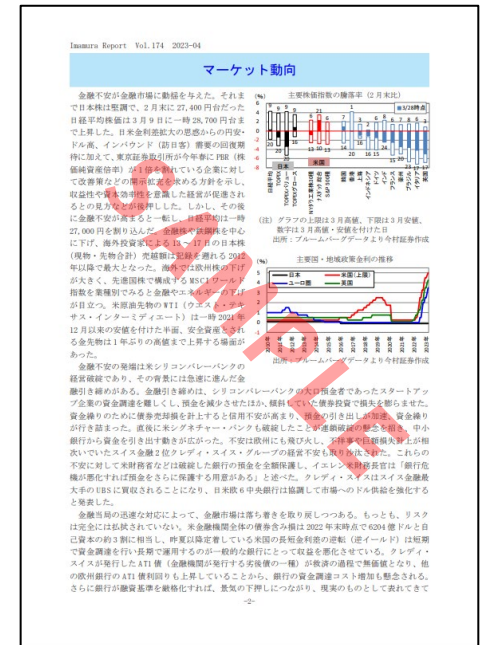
Imamura Report Vol.174 2023-04

マーケット動向

金融不安が金融市場に動揺を与えた。それまで日本株は堅調で、2月末に27,400円台だった日経平均株価は3月9日に一時28,700円台まで上昇した。日米金利差拡大の思惑からの円安・ドル高、インバウンド（訪日客）需要の回復期待に加えて、東京証券取引所が今年春にPBR（株価純資産倍率）が1倍を割れている企業に対して改善策などの開示要請を求める方針を示し、収益性や資本効率性を意識した経営が促進されるとの見方などが株価を押し上げた。しかし、その後に金融不安が高まると一転し、日経平均は一時27,000円を割り込んだ。金融株や景気株を中心に下げ、海外投資家による13～17日の日本株（現物・先物合計）売越額は記録を遡れる2012年以降で最大となった。海外では欧州株の下げが大きく、先進国株で構成するMSCIワールド指数を業種別でみると金融やエネルギーの下げが目立つ。米原油先物のWTI（ウエスト・テキサス・インターミディエート）は一時2021年12月以来の安値を付けた半面、安全資産とされる金先物は1年ぶりの高値まで上昇する場面があった。

主要株価指数の騰落率（2月末比）

(%)

3/28時点

日経平均 TOPIX TOPIXグロース 東証REIT指数 NYダウ S&P500 ナスダック総合 ユーロ・ストックス50 英FTSE100 独DAX 上海総合 香港ハンセン インド 豪 ブラジル

日本 米国 欧州 新興国

（注）グラフの上段は3月高値、下段は3月安値。数字は3月高値・安値を付けた日
出所：ブルームバーグデータより今村証券作成

主要国・地域政策金利の推移

(%)

日本 米国（上限） ユーロ圏 英国

出所：ブルームバーグデータより今村証券作成

金融不安の発端は米シリコンバレーバンクの経営破綻であり、その背景には急速に進んだ金融引き締めがある。金融引き締めは、シリコンバレーバンクの大口預金者であったスタートアップ企業の資金調達を難しくし、預金を減少させたほか、保有していた債券投資で損失を膨らませた。資金繰りのために債券売却損を計上すると信用不安が高まり、預金の引き出しが加速、資金繰りが行き詰まった。直後に米シグネチャー・バンクも破綻したことが連鎖破綻の懸念を招き、中小銀行から資金を引き出す動きが広がった。不安は欧州にも飛び火し、下降基調で巨額損失計上が相次いでいたスイス金融2位クレディ・スイス・グループの経営不安も取り沙汰された。これらの不安に対して米財務省などは破綻した銀行の預金を全額保護し、イエレン米財務長官は「銀行危機が悪化すれば預金をさらに保護する用意がある」と述べた。クレディ・スイスはスイス金融最大手のUBSに買収されることになり、日米欧6中央銀行は協調して市場へのドル供給を強化すると発表した。

金融当局の迅速な対応によって、金融市場は落ち着きを取り戻しつつある。もっとも、リスクは完全には払拭されていない。米金融機関全体の債券含み損は2022年末時点で6204億ドルと自己資本の約3割に相当し、昨夏以降定着している米国債の長短金利差の逆転（逆イールド）は短期で資金調達を行い長期で運用するのが一般的な銀行にとって収益を悪化させている。クレディ・スイスが発行したAT1債（金融機関が発行する劣後債の一種）が救済の過程で無価値となり、他の欧州銀行のAT1債利回りも上昇していることから、銀行の資金調達コスト増加も懸念される。さらに銀行が融資基準を厳格化すれば、景気の下押しにつながり、現実のものとして表れてきて

-2-